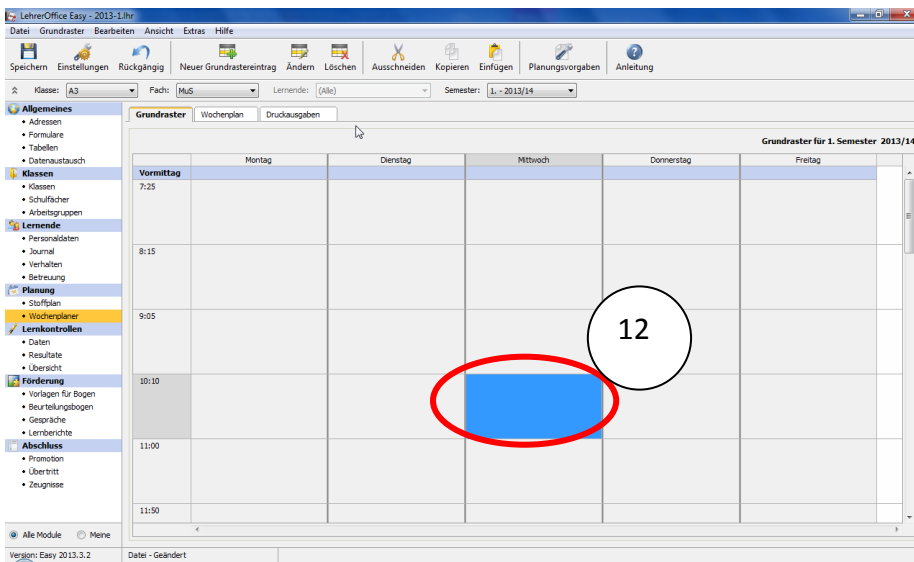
LehrerOffice Easy - 2013-1.lhr

Datei Grundraster Bearbeiten Ansicht Extras Hilfe

Speichern Einstellungen Rückgängig Neuer Grundrastereintrag Ändern Löschen Ausschneiden Kopieren Einfügen Planungsvorgaben Anleitung

Klasse: A3 Fach: MuS Lernende: (Alle) Semester: 1. - 2013/14

Allgemeines
• Adressen
• Formulare
• Tabellen
• Datenaustausch
Klassen
• Klassen
• Schulfächer
• Arbeitsgruppen
Lernende
• Personaldaten
• Journal
• Verhalten
• Betreuung
Planung
• Stoffplan
• Wochenplaner
Lernkontrollen
• Daten
• Resultate
• Übersicht
Förderung
• Vorlagen für Bogen
• Beurteilungsbogen
• Gespräche
• Lernberichte
Abschluss
• Promotion
• Übertritt
• Zeugnisse

Alle Module Meine

Grundraster Wochenplan Druckausgaben

Grundraster für 1. Semester 2013/14

| | Montag | Dienstag | Mittwoch | Donnerstag | Freitag |
|---|---|---|---|---|---|
| Vormittag | | | | | |
| 7:25 | | | | | |
| 8:15 | | | | | |
| 9:05 | | | | | |
| 10:10 | | | | | |
| 11:00 | | | | | |
| 11:50 | | | | | |

12

Version: Easy 2013.3.2 Datei - Geändert